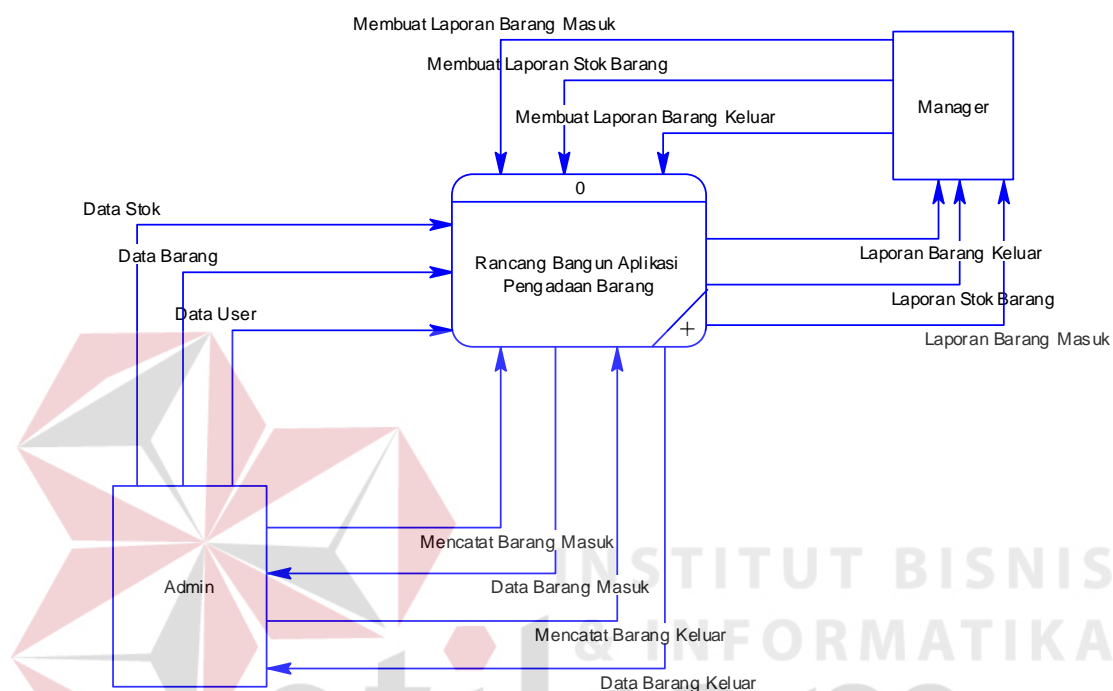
Membuat Laporan Barang Masuk

Membuat Laporan Stok Barang

Membuat Laporan Barang Keluar

Manager

0

Data Stok

Data Barang

Rancang Bangun Aplikasi Pengadaan Barang

Data User

Laporan Barang Keluar

Laporan Stok Barang

Laporan Barang Masuk

+

Admin

Mencatat Barang Masuk

Data Barang Masuk

Mencatat Barang Keluar

Data Barang Keluar

INSTITUT BISNIS & INFORMATIKA